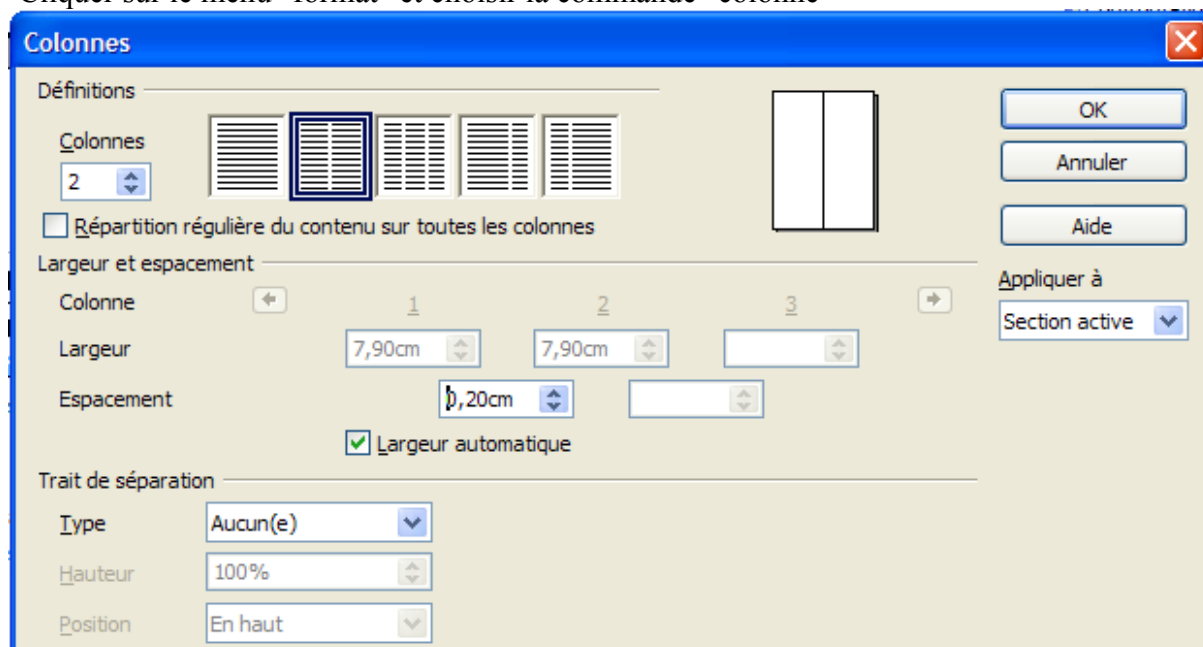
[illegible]

Colonnes

Définitions

Colonnes

2

Répartition régulière du contenu sur toutes les colonnes

Largeur et espacement

Colonne

1

2

3

Largeur

7,90cm

7,90cm

Espacement

0,20cm

Largeur automatique

Trait de séparation

Type

Aucun(e)

Hauteur

100%

Position

En haut

OK

Annuler

Aide

Appliquer à

Section active